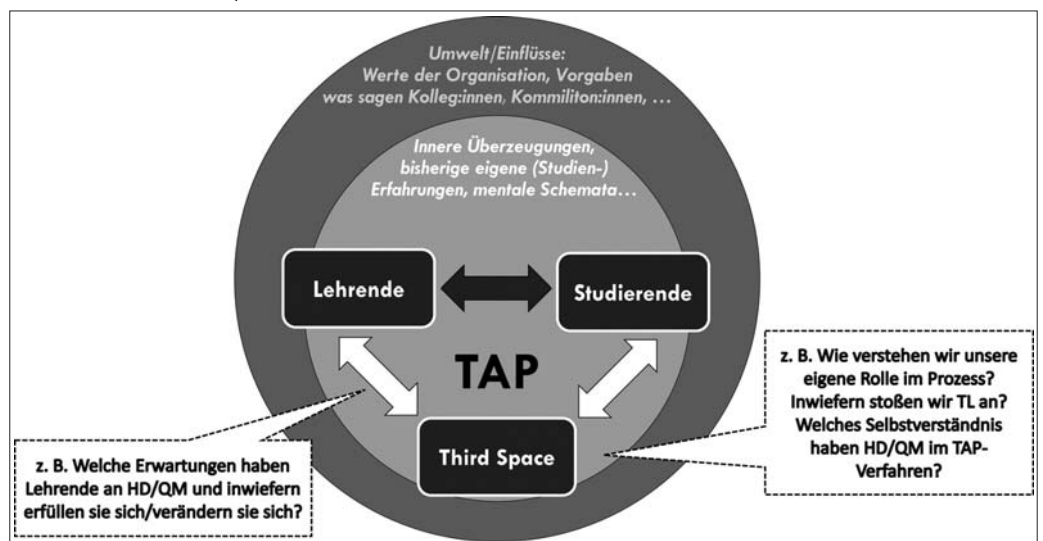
Umwelt/Einflüsse:
Werte der Organisation, Vorgaben
was sagen Kolleg:innen, Kommiliton:innen, …

Innere Überzeugungen,
bisherige eigene (Studien-)
Erfahrungen, mentale Schemata…

Lehrende

Studierende

TAP

Third Space

z. B. Wie verstehen wir unsere eigene Rolle im Prozess? Inwiefern stoßen wir TL an? Welches Selbstverständnis haben HD/QM im TAP-Verfahren?

z. B. Welche Erwartungen haben Lehrende an HD/QM und inwiefern erfüllen sie sich/verändern sie sich?